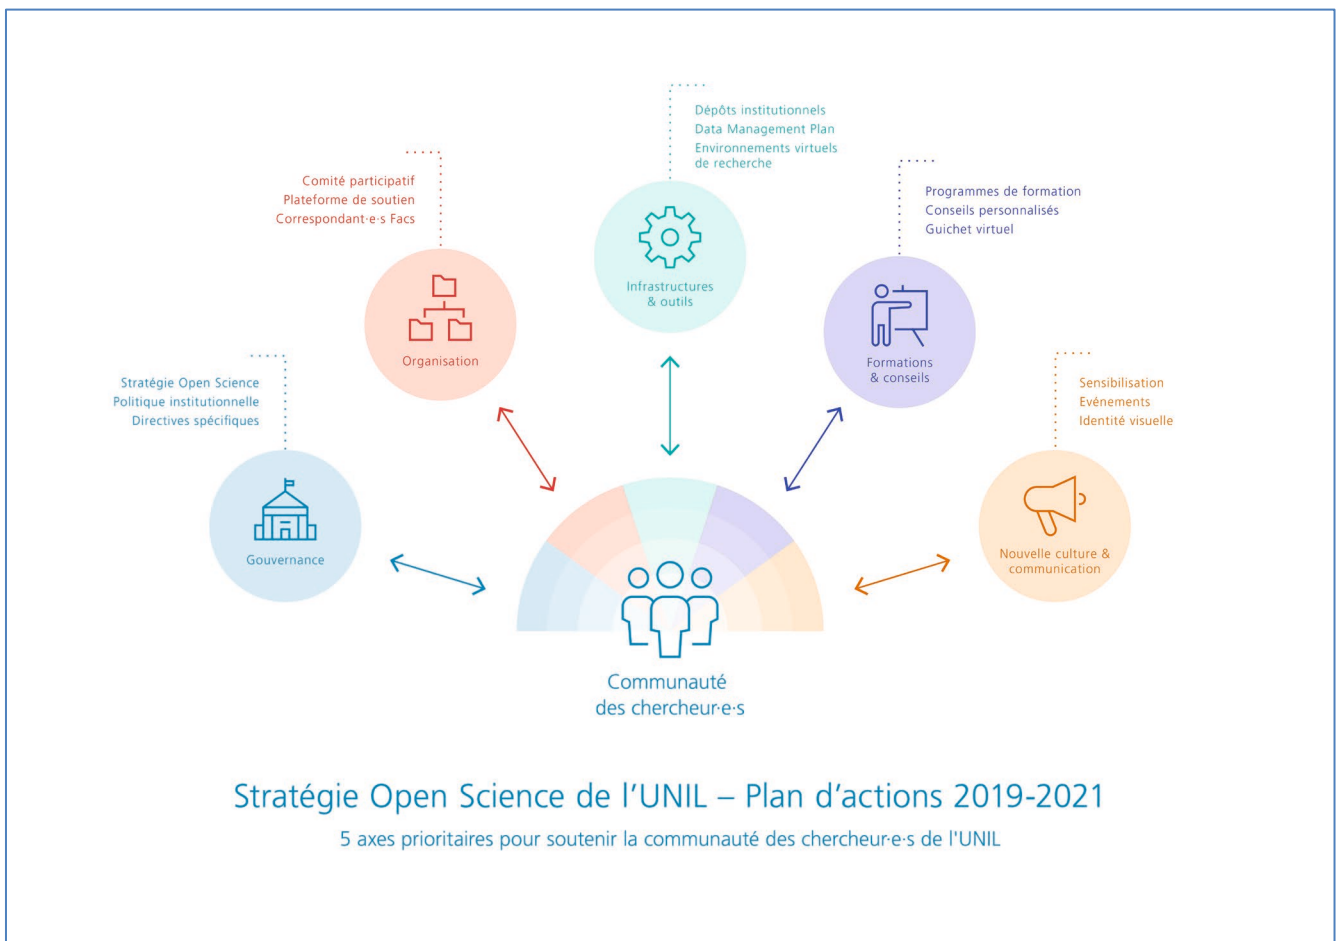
Dépôts institutionnels
Data Management Plan
Environnements virtuels de recherche

Comité participatif
Plateforme de soutien
Correspondant·e·s Facs

Programmes de formation
Conseils personnalisés
Guichet virtuel

Infrastructures & outils

Organisation

Formations & conseils

Stratégie Open Science
Politique institutionnelle
Directives spécifiques

Sensibilisation
Evénements
Identité visuelle

Gouvernance

Nouvelle culture & communication

Communauté des chercheur·e·s

Stratégie Open Science de l'UNIL – Plan d'actions 2019-2021

5 axes prioritaires pour soutenir la communauté des chercheur·e·s de l'UNIL